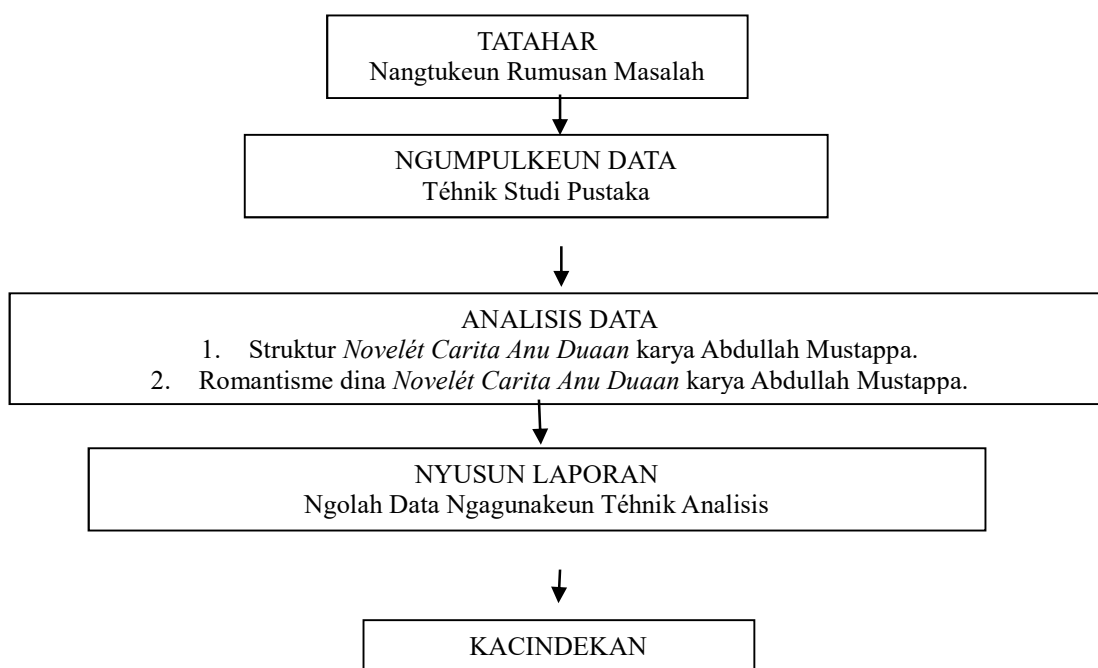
TATAHAR
Nangtukeun Rumusan Masalah

NGUMPULKEUN DATA
Téhnik Studi Pustaka

ANALISIS DATA
1. Struktur *Novelét Carita Anu Duaan* karya Abdullah Mustappa.
2. Romantisme dina *Novelét Carita Anu Duaan* karya Abdullah Mustappa.

NYUSUN LAPORAN
Ngolah Data Ngagunakeun Téhnik Analisis

KACINDEKAN